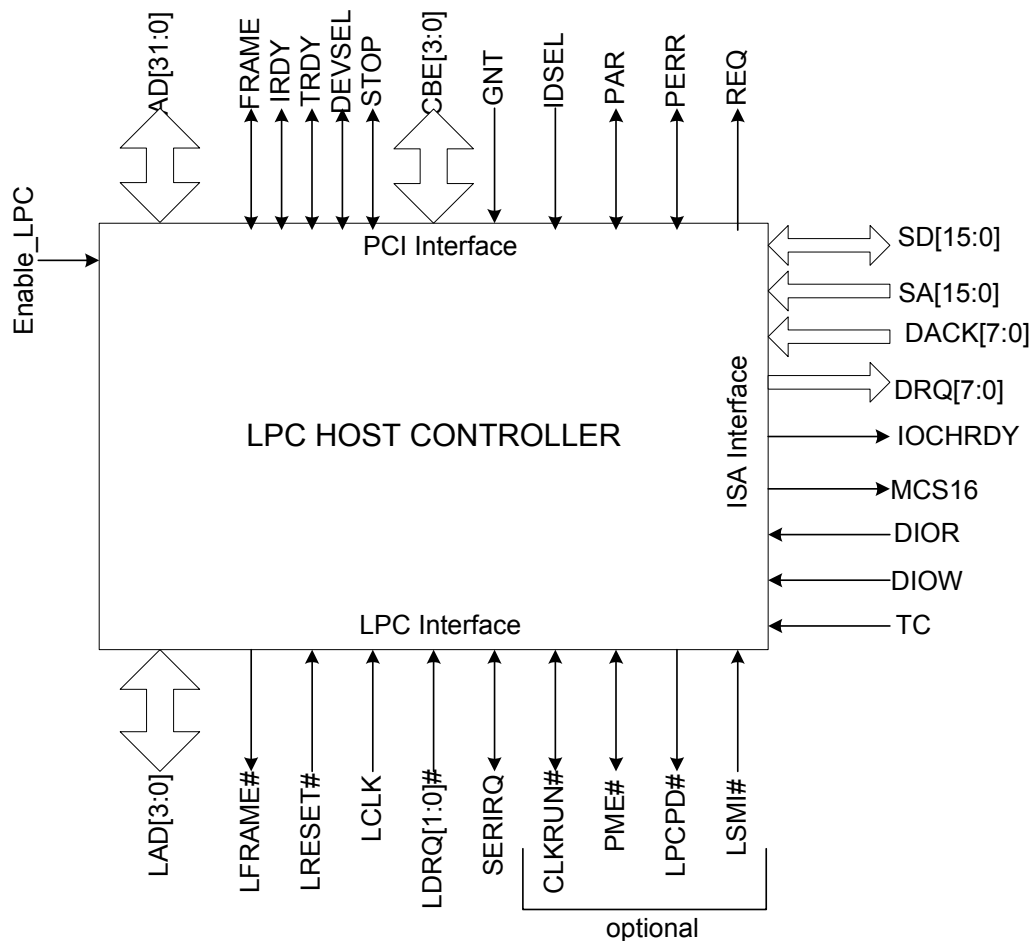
AD[31:0]
FRAME
IRDY
TRDY
DEVSEL
STOP
CBE[3:0]
GNT
IDSEL
PAR
PERR
REQ

Enable_LPC

PCI Interface

SD[15:0]
SA[15:0]
DACK[7:0]
DRQ[7:0]
IOCHRDY
MCS16
DIOR
DIOW
TC

ISA Interface

LPC HOST CONTROLLER

LPC Interface

LAD[3:0]
LFRAME#
LRESET#
LCLK
LDRQ[1:0]#
SERIRQ
CLKRUN#
PME#
LPCPD#
LSMI#

optional